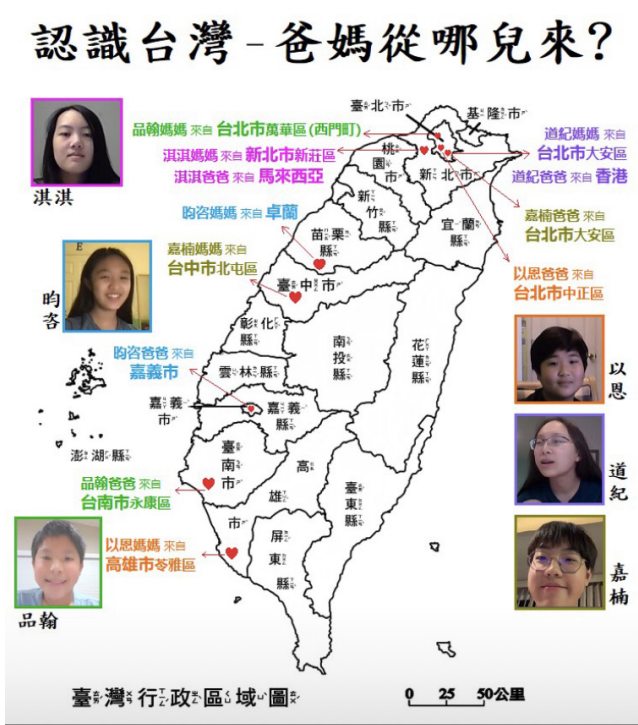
認識台灣－爸媽從哪兒來？

品翰媽媽 來自 台北市萬華區(西門町)

淇淇媽媽 來自 新北市新莊區

淇淇爸爸 來自 馬來西亞

淇淇

昀容媽媽 來自 卓蘭

嘉楠媽媽 來自 台中市北屯區

昀容

昀容爸爸 來自 嘉義市

品翰爸爸 來自 台南市永康區

以恩媽媽 來自 高雄市苓雅區

品翰

道紀媽媽 來自 台北市大安區

道紀爸爸 來自 香港

嘉楠爸爸 來自 台北市大安區

以恩爸爸 來自 台北市中正區

以恩

道紀

嘉楠

臺北市

基隆市

桃園市

新北市

新竹縣

宜蘭縣

苗栗縣

臺中市

彰化縣

南投縣

花蓮縣

雲林縣

嘉義市

嘉義縣

澎湖縣

臺南市

高雄市

臺東縣

屏東縣

臺灣行政區域圖

0 25 50公里